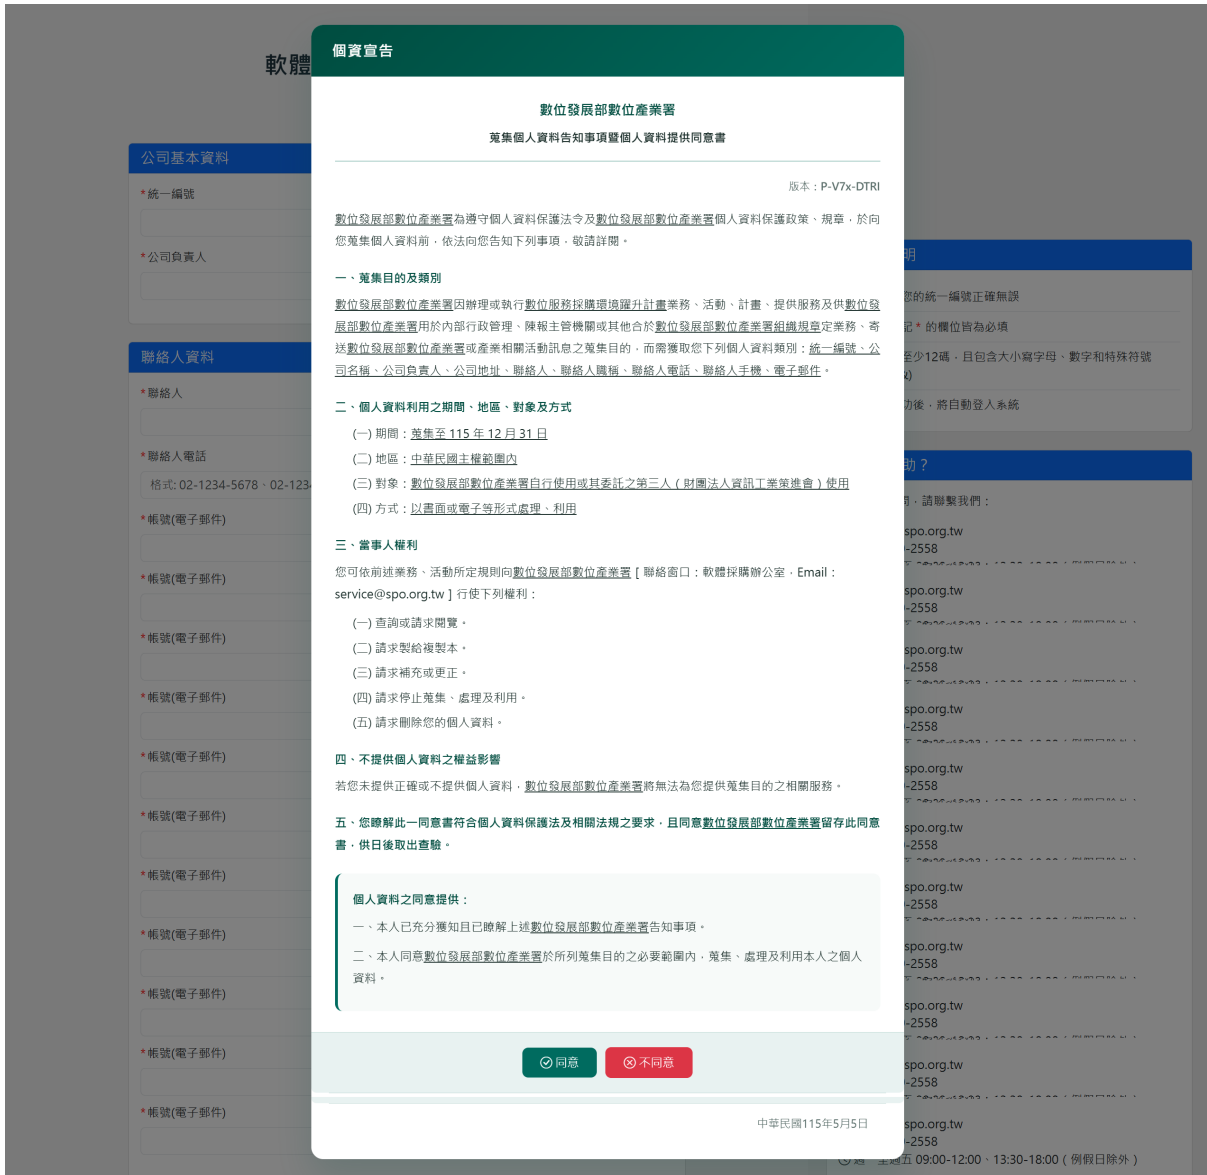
軟體

公司基本資料
* 統一編號
* 公司負責人

聯絡人資料
* 聯絡人
* 聯絡人電話
格式: 02-1234-5678、02-123
* 帳號(電子郵件)
* 帳號(電子郵件)
* 帳號(電子郵件)
* 帳號(電子郵件)
* 帳號(電子郵件)
* 帳號(電子郵件)
* 帳號(電子郵件)
* 帳號(電子郵件)
* 帳號(電子郵件)
* 帳號(電子郵件)
* 帳號(電子郵件)

明
您的統一編號正確無誤
記 * 的欄位皆為必填
至少12碼，且包含大小寫字母、數字和特殊符號
)
功後，將自動登入系統

助？
，請聯繫我們：
spo.org.tw
-2558
spo.org.tw
-2558
spo.org.tw
-2558
spo.org.tw
-2558
spo.org.tw
-2558
spo.org.tw
-2558
spo.org.tw
-2558
spo.org.tw
-2558
spo.org.tw
-2558
spo.org.tw
-2558
spo.org.tw
-2558
週一至週五 09:00-12:00、13:30-18:00（例假日除外）

個資宣告

數位發展部數位產業署
蒐集個人資料告知事項暨個人資料提供同意書

版本：P-V7x-DTRI

數位發展部數位產業署為遵守個人資料保護法令及數位發展部數位產業署個人資料保護政策、規章，於向您蒐集個人資料前，依法向您告知下列事項，敬請詳閱。

一、蒐集目的及類別
數位發展部數位產業署因辦理或執行數位服務採購環境躍升計畫業務、活動、計畫、提供服務及供數位發展部數位產業署用於內部行政管理、陳報主管機關或其他合於數位發展部數位產業署組織規章定業務、寄送數位發展部數位產業署或產業相關活動訊息之蒐集目的，而需獲取您下列個人資料類別：統一編號、公司名稱、公司負責人、公司地址、聯絡人、聯絡人職稱、聯絡人電話、聯絡人手機、電子郵件。

二、個人資料利用之期間、地區、對象及方式
(一) 期間：蒐集至 115 年 12 月 31 日
(二) 地區：中華民國主權範圍內
(三) 對象：數位發展部數位產業署自行使用或其委託之第三人（財團法人資訊工業策進會）使用
(四) 方式：以書面或電子等形式處理、利用

三、當事人權利
您可依前述業務、活動所定規則向數位發展部數位產業署［聯絡窗口：軟體採購辦公室，Email：service@spo.org.tw］行使下列權利：
(一) 查詢或請求閱覽。
(二) 請求製給複製本。
(三) 請求補充或更正。
(四) 請求停止蒐集、處理及利用。
(五) 請求刪除您的個人資料。

四、不提供個人資料之權益影響
若您未提供正確或不提供個人資料，數位發展部數位產業署將無法為您提供蒐集目的之相關服務。

五、您瞭解此一同意書符合個人資料保護法及相關法規之要求，且同意數位發展部數位產業署留存此同意書，供日後取出查驗。

個人資料之同意提供：
一、本人已充分獲知且已瞭解上述數位發展部數位產業署告知事項。
二、本人同意數位發展部數位產業署於所列蒐集目的之必要範圍內，蒐集、處理及利用本人之個人資料。

同意
不同意

中華民國115年5月5日